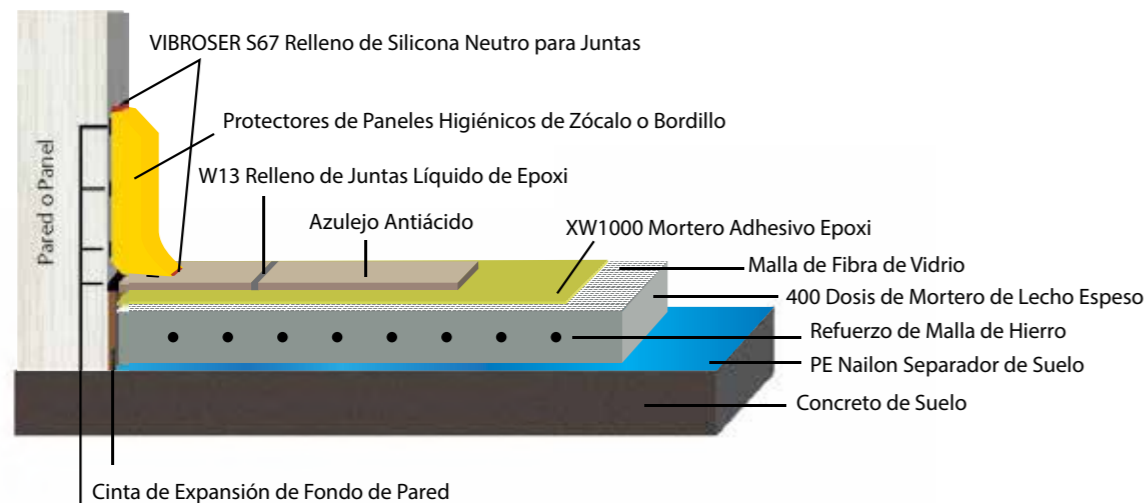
VIBROSER S67 Relleno de Silicona Neutro para Juntas

Protectores de Paneles Higiénicos de Zócalo o Bordillo

W13 Relleno de Juntas Líquido de Epoxi

Azulejo Antiácido

XW1000 Mortero Adhesivo Epoxi

Pared o Panel

Malla de Fibra de Vidrio

400 Dosis de Mortero de Lecho Espeso

Refuerzo de Malla de Hierro

PE Nailon Separador de Suelo

Concreto de Suelo

Cinta de Expansión de Fondo de Pared